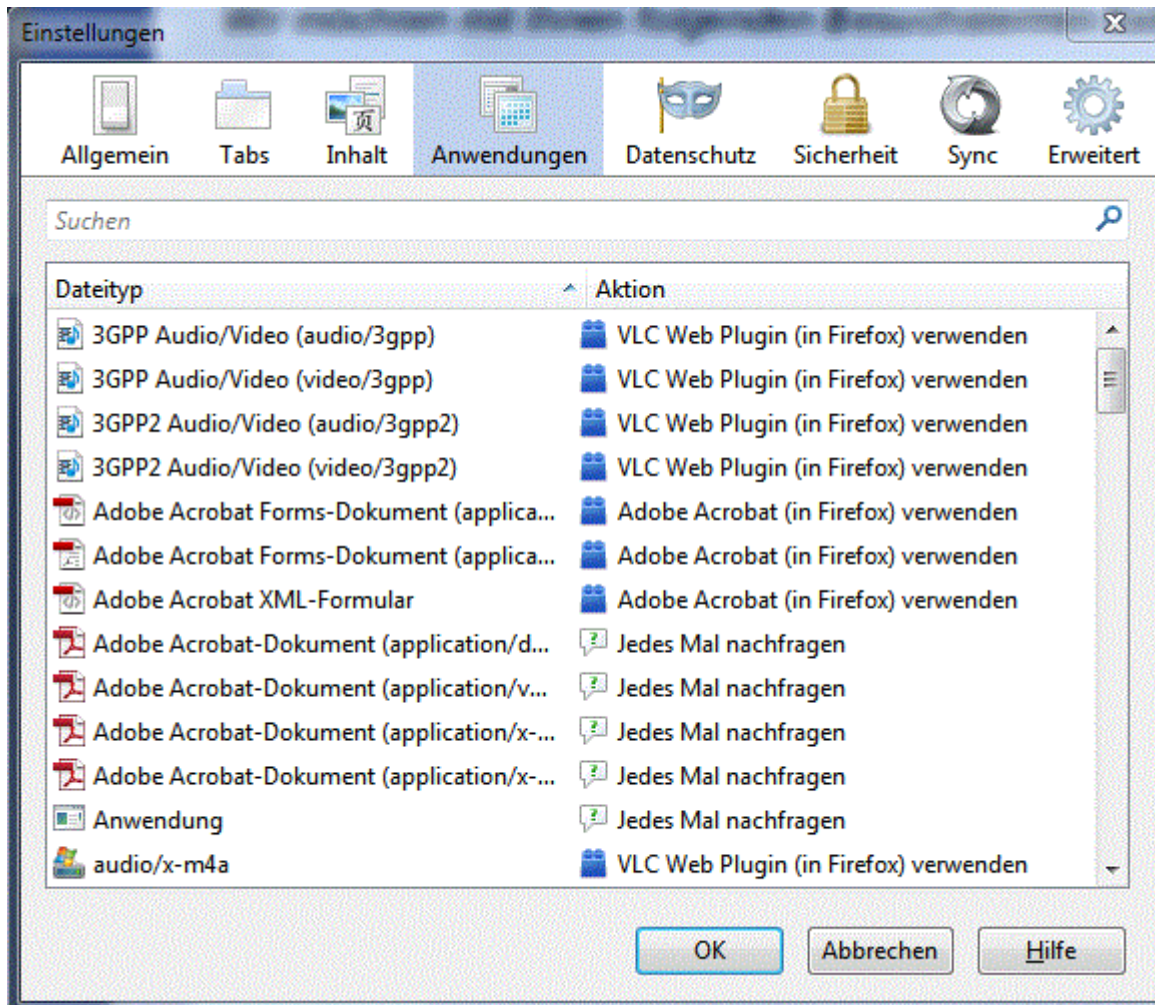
Einstellungen

Allgemein Tabs Inhalt Anwendungen Datenschutz Sicherheit Sync Erweitert

Suchen

| Dateityp | Aktion |
|---|---|
| 3GPP Audio/Video (audio/3gpp) | VLC Web Plugin (in Firefox) verwenden |
| 3GPP Audio/Video (video/3gpp) | VLC Web Plugin (in Firefox) verwenden |
| 3GPP2 Audio/Video (audio/3gpp2) | VLC Web Plugin (in Firefox) verwenden |
| 3GPP2 Audio/Video (video/3gpp2) | VLC Web Plugin (in Firefox) verwenden |
| Adobe Acrobat Forms-Dokument (applica... | Adobe Acrobat (in Firefox) verwenden |
| Adobe Acrobat Forms-Dokument (applica... | Adobe Acrobat (in Firefox) verwenden |
| Adobe Acrobat XML-Formular | Adobe Acrobat (in Firefox) verwenden |
| Adobe Acrobat-Dokument (application/d... | Jedes Mal nachfragen |
| Adobe Acrobat-Dokument (application/v... | Jedes Mal nachfragen |
| Adobe Acrobat-Dokument (application/x-... | Jedes Mal nachfragen |
| Adobe Acrobat-Dokument (application/x-... | Jedes Mal nachfragen |
| Anwendung | Jedes Mal nachfragen |
| audio/x-m4a | VLC Web Plugin (in Firefox) verwenden |

OK Abbrechen Hilfe